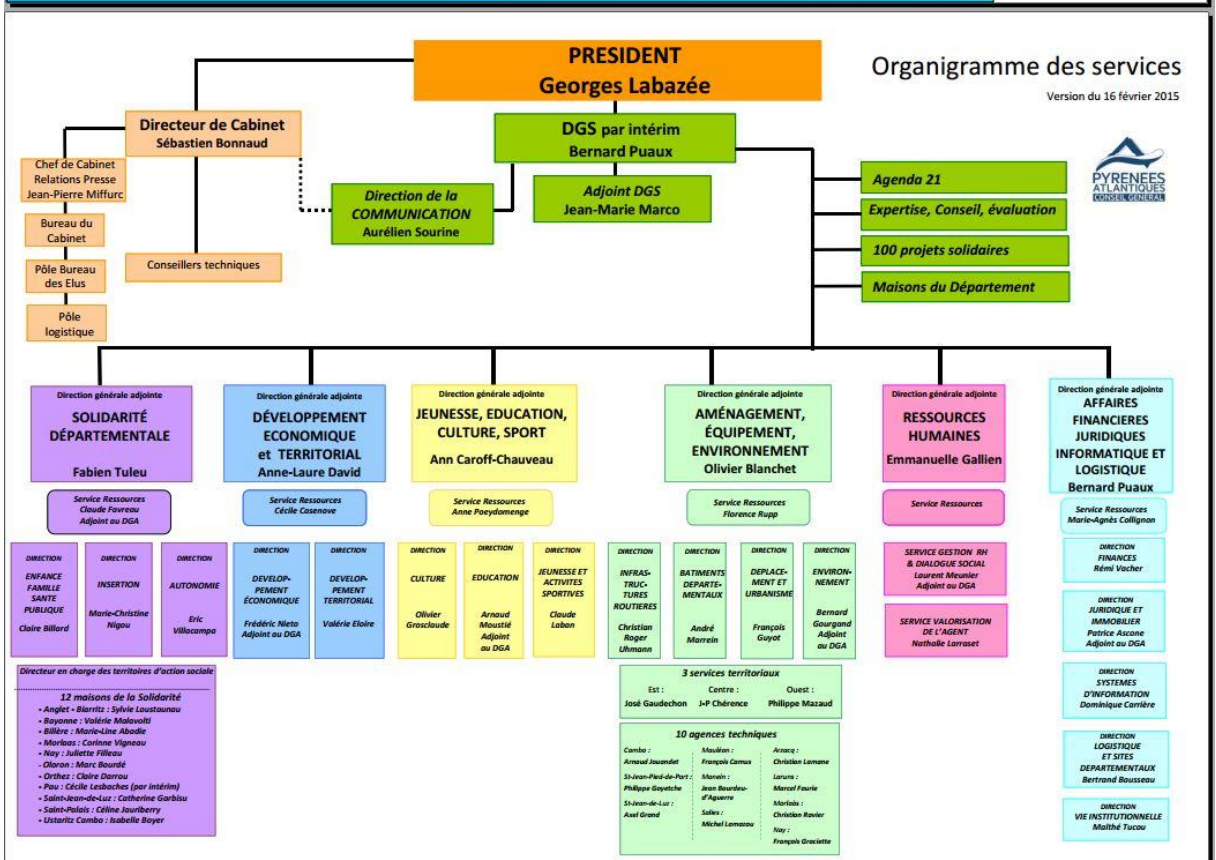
PRESIDENT
Georges Labazée

Organigramme des services
Version du 16 février 2015

PYRENEES ATLANTIQUES CONSEIL GENERAL

Directeur de Cabinet
Sébastien Bonnaud

Chef de Cabinet
Relations Presse
Jean-Pierre Miffurc

Bureau du Cabinet

Pôle Bureau des Elus

Pôle logistique

Conseillers techniques

DGS par intérim
Bernard Puaux

Direction de la COMMUNICATION
Aurélien Sourine

Adjoint DGS
Jean-Marie Marco

Agenda 21

Expertise, Conseil, évaluation

100 projets solidaires

Maisons du Département

Direction générale adjointe
SOLIDARITÉ DÉPARTEMENTALE
Fabien Tuleu

Service Ressources
Claude Favreau
Adjoint au DGA

DIRECTION
ENFANCE FAMILLE SANTE PUBLIQUE
Claire Billard

DIRECTION
INSERTION
Marie-Christine Nigou

DIRECTION
AUTONOMIE
Eric Villacampa

Directeur en charge des territoires d'action sociale

12 maisons de la Solidarité
• Anglet – Biarritz : Sylvie Loustaunau
• Bayonne : Valérie Malavolti
• Billère : Marie-Line Abadie
• Morlaas : Corinne Vigneau
• Nay : Juliette Filleau
• Oloron : Marc Bourdé
• Orthez : Claire Darrou
• Pau : Cécile Lesbaches (par intérim)
• Saint-Jean-de-Luz : Catherine Garbisu
• Saint-Palais : Céline Jauriberry
• Ustaritz Cambo : Isabelle Boyer

Direction générale adjointe
DÉVELOPPEMENT ECONOMIQUE et TERRITORIAL
Anne-Laure David

Service Ressources
Cécile Casenave

DIRECTION
DEVELOPPEMENT ÉCONOMIQUE
Frédéric Nieto
Adjoint au DGA

DIRECTION
DEVELOPPEMENT TERRITORIAL
Valérie Eloire

Direction générale adjointe
JEUNESSE, EDUCATION, CULTURE, SPORT
Ann Caroff-Chauveau

Service Ressources
Anne Poeydomenge

DIRECTION
CULTURE
Olivier Grosclaude

DIRECTION
EDUCATION
Arnaud Moustié
Adjoint au DGA

DIRECTION
JEUNESSE ET ACTIVITES SPORTIVES
Claude Laban

Direction générale adjointe
AMÉNAGEMENT, ÉQUIPEMENT, ENVIRONNEMENT
Olivier Blanchet

Service Ressources
Florence Rupp

DIRECTION
INFRASTRUCTURES ROUTIERES
Christian Roger Uhmann

DIRECTION
BATIMENTS DEPARTEMENTAUX
André Marrein

DIRECTION
DEPLACEMENT ET URBANISME
François Guyot

DIRECTION
ENVIRONNEMENT
Bernard Gourgand
Adjoint au DGA

3 services territoriaux
Est : José Gaudechon
Centre : J-P Chérence
Ouest : Philippe Mazaud

10 agences techniques
Cambo : Arnaud Jouandet
St-Jean-Pied-de-Port : Philippe Gayetche
St-Jean-de-Luz : Axel Grand
Mauléon : François Camus
Monein : Jean Bourdeu-d'Aguerre
Salies : Michel Lamazou
Arzacq : Christian Lamane
Laruns : Marcel Faurie
Morlaàs : Christian Ravier
Nay : François Graciette

Direction générale adjointe
RESSOURCES HUMAINES
Emmanuelle Gallien

Service Ressources

SERVICE GESTION RH & DIALOGUE SOCIAL
Laurent Meunier
Adjoint au DGA

SERVICE VALORISATION DE L'AGENT
Nathalie Larraset

Direction générale adjointe
AFFAIRES FINANCIERES JURIDIQUES INFORMATIQUE ET LOGISTIQUE
Bernard Puaux

Service Ressources
Marie-Agnès Collignon

DIRECTION
FINANCES
Rémi Vacher

DIRECTION
JURIDIQUE ET IMMOBILIER
Patrice Ascone
Adjoint au DGA

DIRECTION
SYSTEMES D'INFORMATION
Dominique Carrière

DIRECTION
LOGISTIQUE ET SITES DEPARTEMENTAUX
Bertrand Bousseau

DIRECTION
VIE INSTITUTIONNELLE
Maïthé Tucou